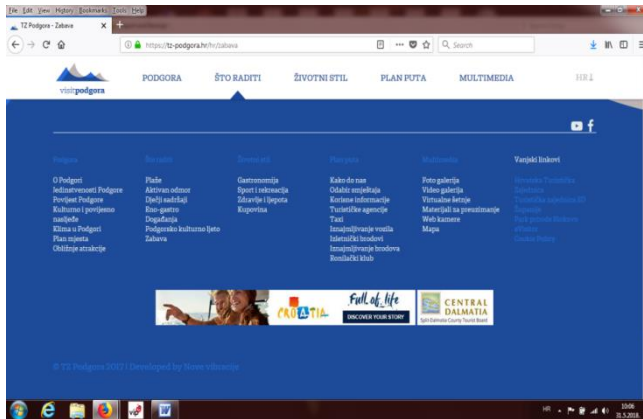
File Edit View History Bookmarks Tools Help

TZ Podgora - Zabava

https://tz-podgora.hr/hr/zabava

Search

visitpodgora

PODGORA ŠTO RADITI ŽIVOTNI STIL PLAN PUTA MULTIMEDIA HR

Podgora
O Podgori
Jedinstvenosti Podgore
Povijest Podgore
Kulturno i povijesno nasljeđe
Klima u Podgori
Plan mjesta
Obližnje atrakcije

Što raditi
Plaže
Aktivan odmor
Dječji sadržaji
Eno-gastro
Događanja
Podgorsko kulturno ljeto
Zabava

Životni stil
Gastronomija
Sport i rekreacija
Zdravlje i ljepota
Kupovina

Plan puta
Kako do nas
Odabir smještaja
Korisne informacije
Turističke agencije
Taxi
Iznajmljivanje vozila
Izletnički brodovi
Iznajmljivanje brodova
Ronilački klub

Multimedia
Foto galerija
Video galerija
Virtualne šetnje
Materijali za preuzimanje
Web kamere
Mapa

Vanjski linkovi
Hrvatska Turistička Zajednica
Turistička zajednica SD
Županija
Park prirode Biokovo
eVisitor
Centar Podgora

CROATIA

Full of life
DISCOVER YOUR STORY

CENTRAL DALMATIA
Split Dalmatia County Tourist Board

© TZ Podgora 2017 | Developed by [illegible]

HR 10:06 21.5.2018